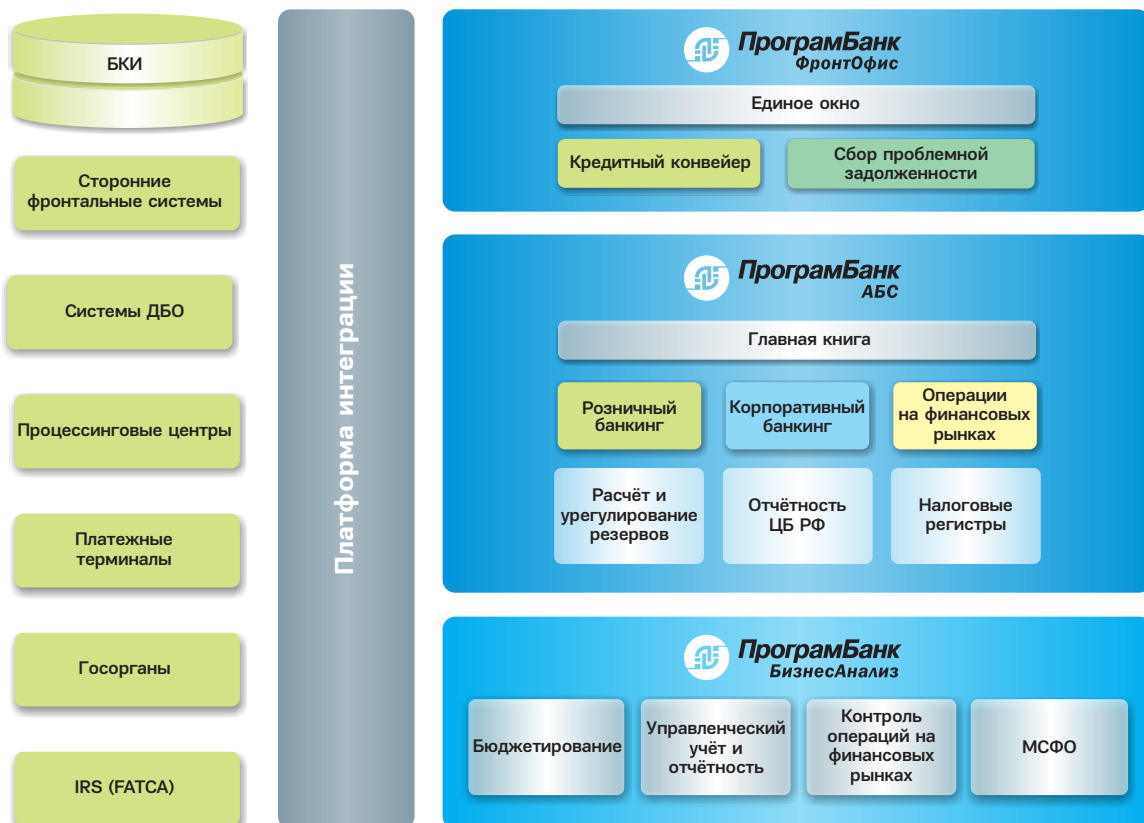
БКИ

Сторонние фронтальные системы

Системы ДБО

Процессинговые центры

Платежные терминалы

Госорганы

IRS (FATCA)

Платформа интеграции

ПрограмБанк
ФронтОфис

Единое окно

Кредитный конвейер

Сбор проблемной задолженности

ПрограмБанк
АБС

Главная книга

Розничный банкинг

Корпоративный банкинг

Операции на финансовых рынках

Расчёт и урегулирование резервов

Отчётность ЦБ РФ

Налоговые регистры

ПрограмБанк
БизнесАнализ

Бюджетирование

Управленческий учёт и отчётность

Контроль операций на финансовых рынках

МСФО